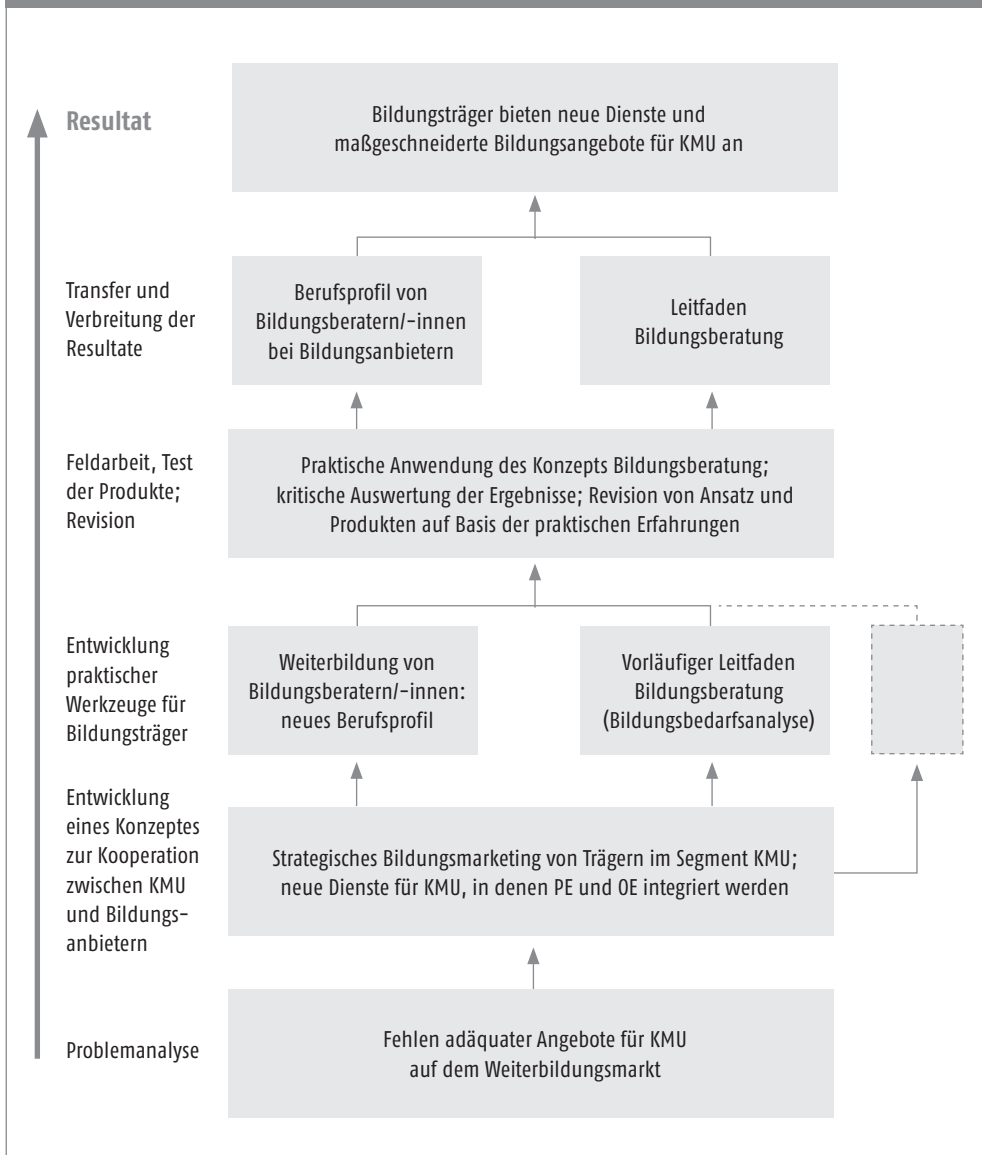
Resultat

Bildungsträger bieten neue Dienste und maßgeschneiderte Bildungsangebote für KMU an

Transfer und Verbreitung der Resultate

Berufsprofil von Bildungsberatern/-innen bei Bildungsanbietern

Leitfaden Bildungsberatung

Feldarbeit, Test der Produkte; Revision

Praktische Anwendung des Konzepts Bildungsberatung; kritische Auswertung der Ergebnisse; Revision von Ansatz und Produkten auf Basis der praktischen Erfahrungen

Entwicklung praktischer Werkzeuge für Bildungsträger

Weiterbildung von Bildungsberatern/-innen: neues Berufsprofil

Vorläufiger Leitfaden Bildungsberatung (Bildungsbedarfsanalyse)

Entwicklung eines Konzeptes zur Kooperation zwischen KMU und Bildungsanbietern

Strategisches Bildungsmarketing von Trägern im Segment KMU; neue Dienste für KMU, in denen PE und OE integriert werden

Problemanalyse

Fehlen adäquater Angebote für KMU auf dem Weiterbildungsmarkt